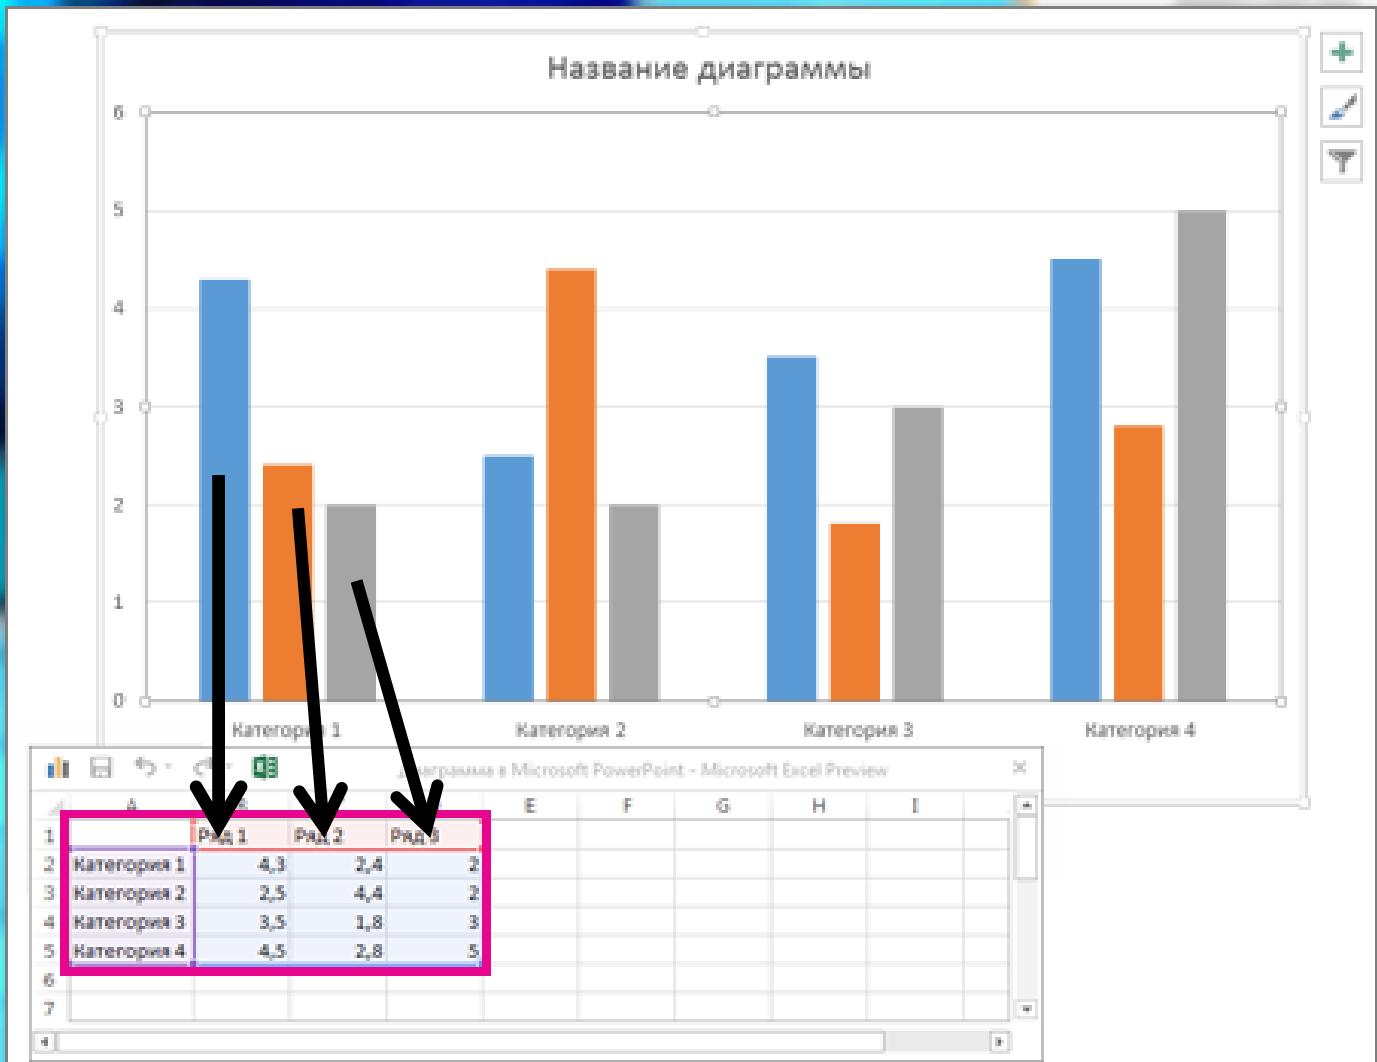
Название диаграммы

6
5
4
3
2
1
0

Категория 1
Категория 2
Категория 3
Категория 4

Диаграмма в Microsoft PowerPoint - Microsoft Excel Preview

| | A | B | C | D | E | F | G | H | I |
|---|---|---|---|---|---|---|---|---|---|
| 1 | | Ряд 1 | Ряд 2 | Ряд 3 | | | | | |
| 2 | Категория 1 | 4,3 | 2,4 | 2 | | | | | |
| 3 | Категория 2 | 2,5 | 4,4 | 2 | | | | | |
| 4 | Категория 3 | 3,5 | 1,8 | 3 | | | | | |
| 5 | Категория 4 | 4,5 | 2,8 | 5 | | | | | |
| 6 | | | | | | | | | |
| 7 | | | | | | | | | |